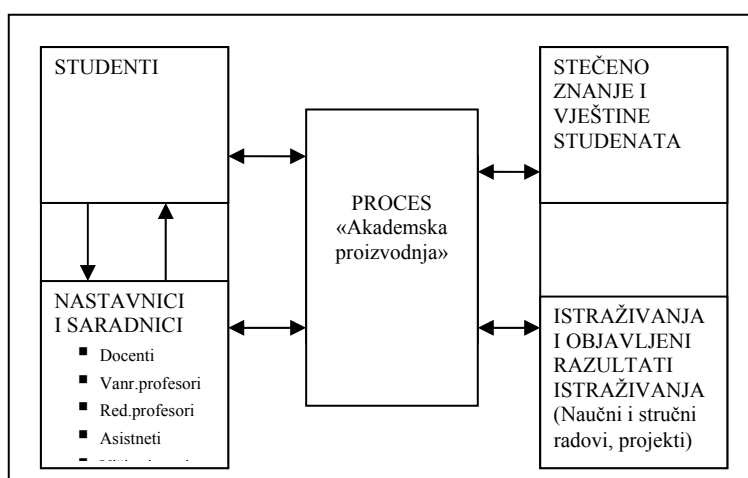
STUDENTI

NASTAVNICI I SARADNICI

- Docenti
- Vanr.profesori
- Red.profesori
- Asistneti
- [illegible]

PROCES «Akademska proizvodnja»

STEČENO ZNANJE I VJEŠTINE STUDENATA

ISTRAŽIVANJA I OBJAVLJENI RAZULTATI ISTRAŽIVANJA (Naučni i stručni radovi, projekti)